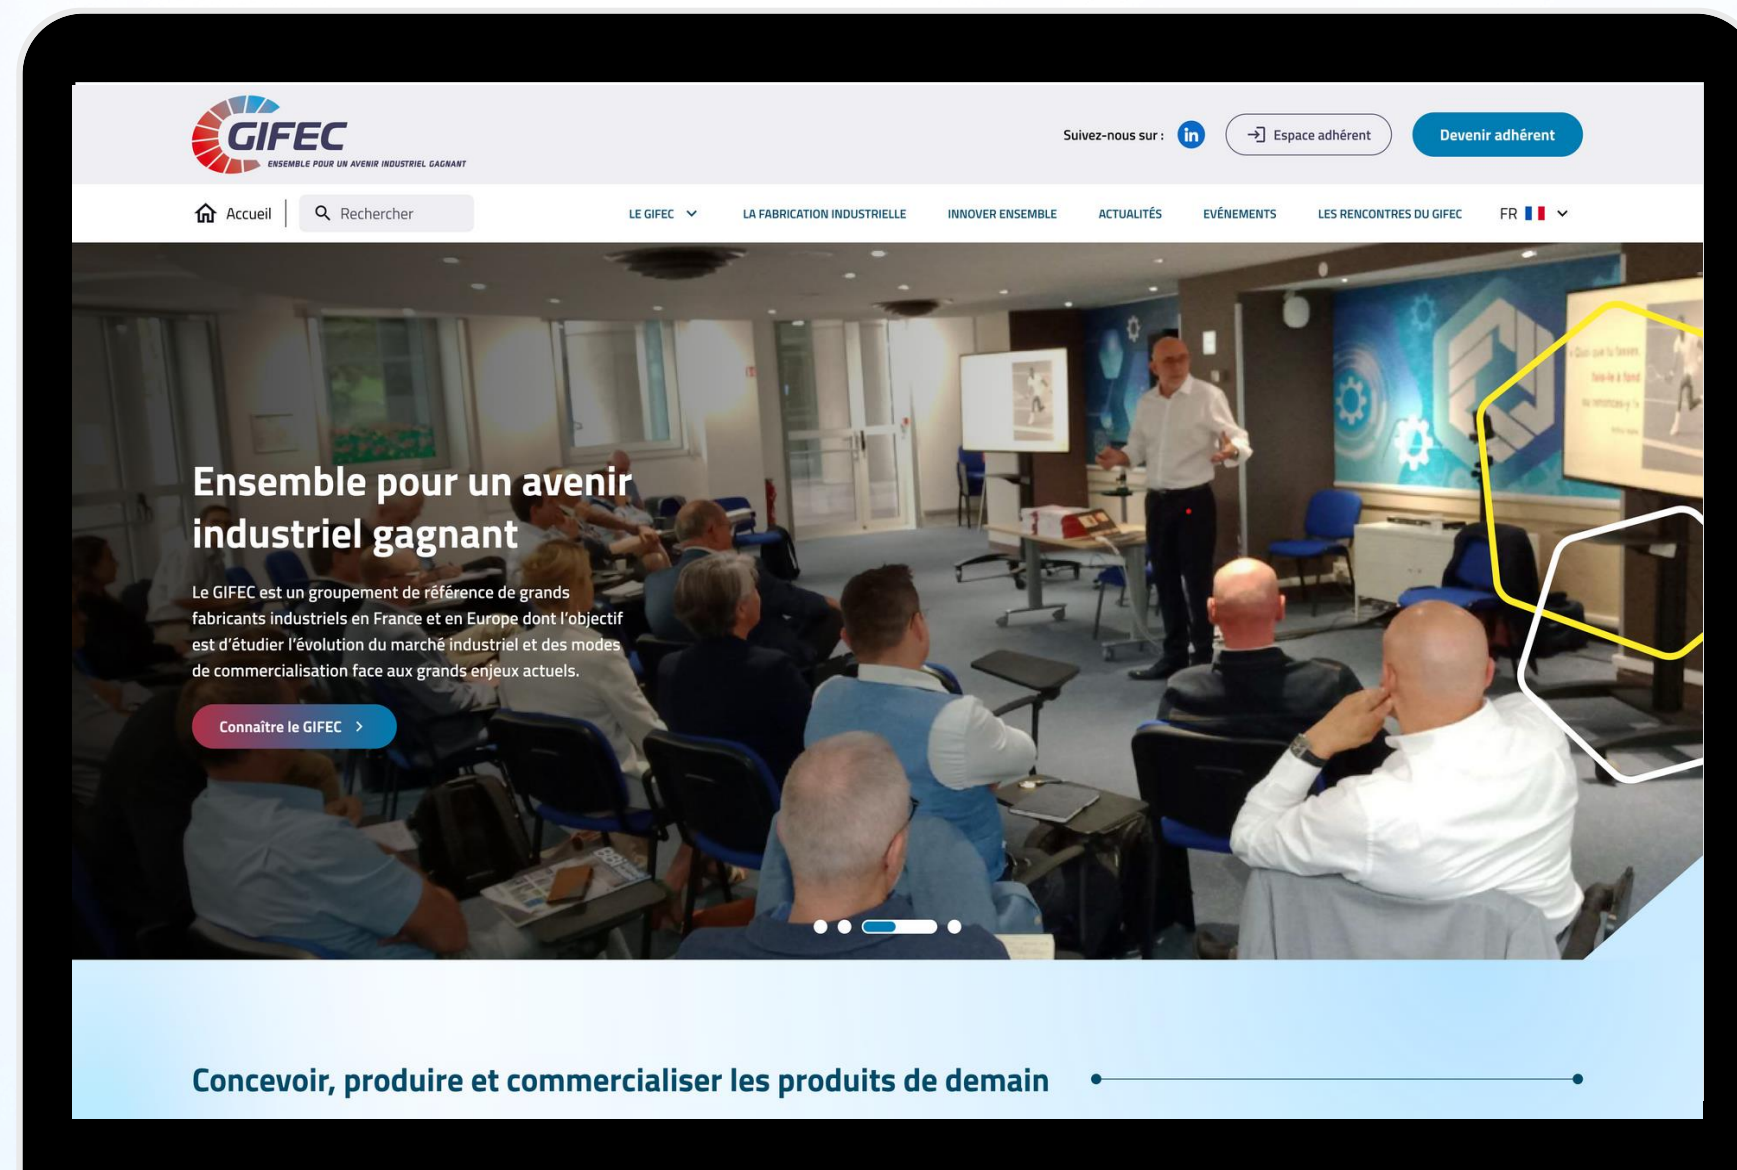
GIFEC
ENSEMBLE POUR UN AVENIR INDUSTRIEL GAGNANT

Suivez-nous sur : in

Espace adhérent

Devenir adhérent

Accueil | Rechercher

LE GIFEC  LA FABRICATION INDUSTRIELLE  INNOVER ENSEMBLE  ACTUALITÉS  EVÉNEMENTS  LES RENCONTRES DU GIFEC  FR

Ensemble pour un avenir industriel gagnant

Le GIFEC est un groupement de référence de grands fabricants industriels en France et en Europe dont l'objectif est d'étudier l'évolution du marché industriel et des modes de commercialisation face aux grands enjeux actuels.

Connaître le GIFEC >

Concevoir, produire et commercialiser les produits de demain